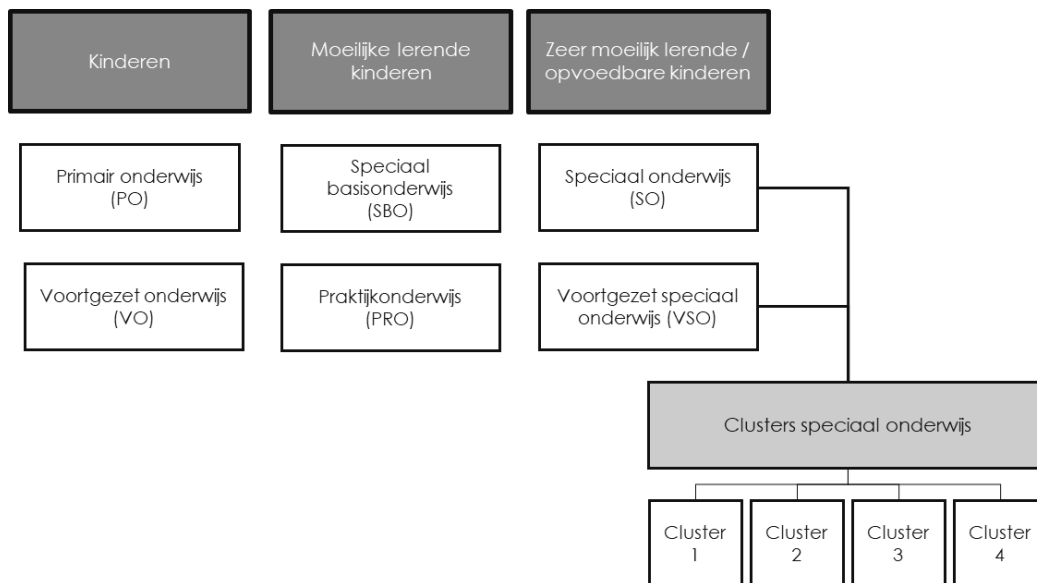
Kinderen

Moeilijke lerende kinderen

Zeer moeilijk lerende / opvoedbare kinderen

Primair onderwijs (PO)

Speciaal basisonderwijs (SBO)

Speciaal onderwijs (SO)

Voortgezet onderwijs (VO)

Praktijkonderwijs (PRO)

Voortgezet speciaal onderwijs (VSO)

Clusters speciaal onderwijs

Cluster 1

Cluster 2

Cluster 3

Cluster 4